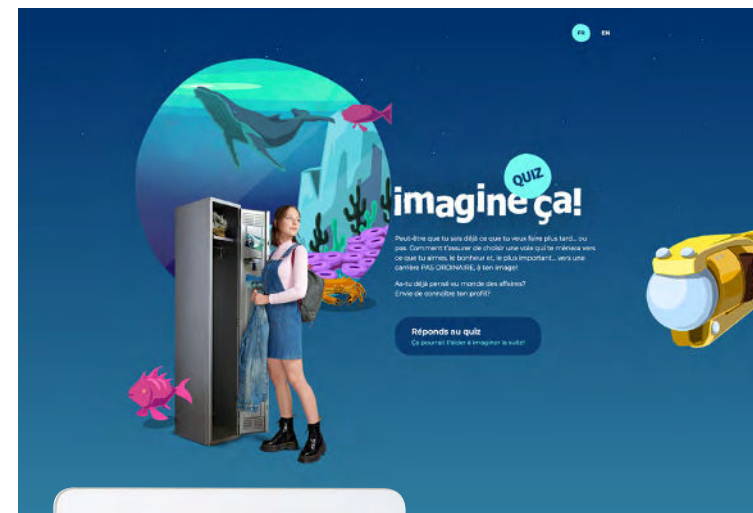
FR EN

QUIZ

imagine ça!

Peut-être que tu sais déjà ce que tu veux faire plus tard... ou pas. Comment t'assurer de choisir une voie qui te mènera vers ce que tu aimes, le bonheur et, le plus important... vers une carrière PAS ORDINAIRE, à ton image!

As-tu déjà pensé au monde des affaires? Envie de connaître ton profil?

Réponds au quiz
Ça pourrait t'aider à imaginer la suite!